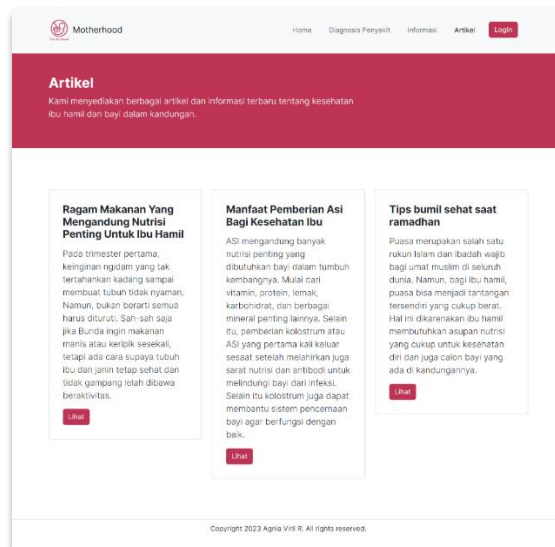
Motherhood

Home Diagnosis Penyakit Informasi Artikel Login

Artikel

Kami menyediakan berbagai artikel dan informasi terbaru tentang kesehatan ibu hamil dan bayi dalam kandungan.

Ragam Makanan Yang Mengandung Nutrisi Penting Untuk Ibu Hamil

Pada trimester pertama, keinginan ngidam yang tak tertahankan kadang sampai membuat tubuh tidak nyaman. Namun, bukan berarti semua harus dituruti. Sah-sah saja jika Bunda ingin makanan manis atau keripik sesekali, tetapi ada cara supaya tubuh ibu dan janin tetap sehat dan tidak gampang lelah dibawa beraktivitas.

Lihat

Manfaat Pemberian Asi Bagi Kesehatan Ibu

ASI mengandung banyak nutrisi penting yang dibutuhkan bayi dalam tumbuh kembangnya. Mulai dari vitamin, protein, lemak, karbohidrat, dan berbagai mineral penting lainnya. Selain itu, pemberian kolostrum atau ASI yang pertama kali keluar sesaat setelah melahirkan juga sarat nutrisi dan antibodi untuk melindungi bayi dari infeksi. Selain itu kolostrum juga dapat membantu sistem pencernaan bayi agar berfungsi dengan baik.

Lihat

Tips bumil sehat saat ramadhan

Puasa merupakan salah satu rukun Islam dan ibadah wajib bagi umat muslim di seluruh dunia. Namun, bagi ibu hamil, puasa bisa menjadi tantangan tersendiri yang cukup berat. Hal ini dikarenakan ibu hamil membutuhkan asupan nutrisi yang cukup untuk kesehatan diri dan juga calon bayi yang ada di kandungannya.

Lihat

Copyright 2023 Agnia Viril R. All rights reserved.